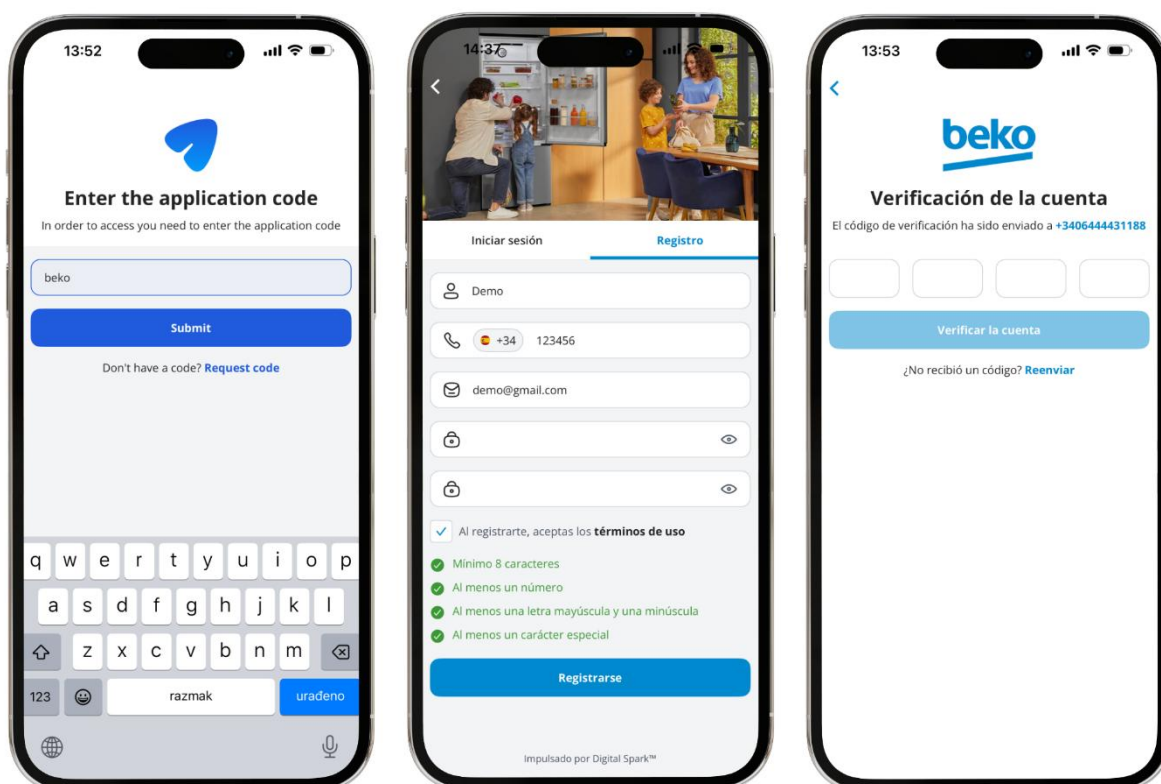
13:52

Enter the application code

In order to access you need to enter the application code

beko

Submit

Don't have a code? Request code

q w e r t y u i o p
a s d f g h j k l
z x c v b n m
123
razmak
urađeno

14:37

Iniciar sesión

Registro

Demo

+34 123456

demo@gmail.com

Al registrarte, aceptas los términos de uso

Mínimo 8 caracteres

Al menos un número

Al menos una letra mayúscula y una minúscula

Al menos un carácter especial

Registrarse

Impulsado por Digital Spark™

13:53

beko

Verificación de la cuenta

El código de verificación ha sido enviado a +3406444431188

Verificar la cuenta

¿No recibió un código? Reenviar